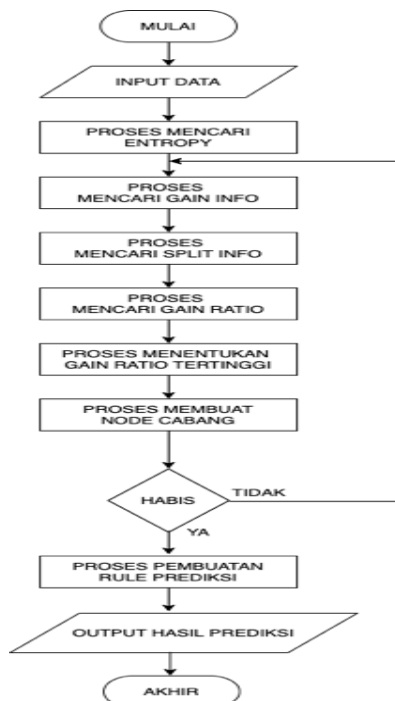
MULAI

INPUT DATA

PROSES MENCARI ENTROPY

PROSES MENCARI GAIN INFO

PROSES MENCARI SPLIT INFO

PROSES MENCARI GAIN RATIO

PROSES MENENTUKAN GAIN RATIO TERTINGGI

PROSES MEMBUAT NODE CABANG

HABIS

TIDAK

YA

PROSES PEMBUATAN RULE PREDIKSI

OUTPUT HASIL PREDIKSI

AKHIR